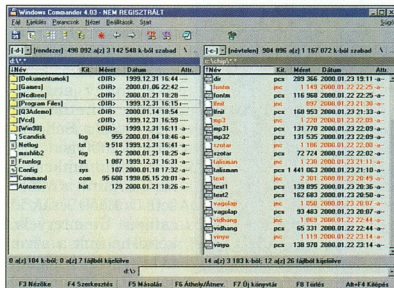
Windows Commander 4.03 - NEM REGISZTRÁLT

Fájl Kijelölés Parancsok Hálózat Beállítások Start Súgó

[-d-] [rendszer] 496 892 a[z] 3 142 548 k-ból szabad

[-c-] [névtelen] 904 096 a[z] 1 167 072 k-ból szabad

d:\*.*

c:\chip\*.*

| Név | Kit. | Méret | Dátum | Attr. |
|---|---|---|---|---|
| [Dokumentumok] | | <DIR> | 1999.12.31 16:44 | ---- |
| [Games] | | <DIR> | 2000.01.06 22:42 | ---- |
| [Nedtom] | | <DIR> | 2000.01.21 18:28 | ---- |
| [Program Files] | | <DIR> | 1999.12.31 16:15 | ---- |
| [RSNdemo] | | <DIR> | 2000.01.14 19:54 | ---- |
| [Vcd] | | <DIR> | 1999.12.31 16:59 | ---- |
| [Win98] | | <DIR> | 1999.12.31 16:11 | ---- |
| Scandisk | log | 955 | 2000.01.04 18:46 | -a-- |
| Netlog | txt | 9 518 | 1999.12.31 16:41 | -a-- |
| msdos2 | log | 92 | 2000.01.21 18:25 | -a-- |
| Frunlog | txt | 1 087 | 1999.12.31 16:31 | -a-- |
| Config | sys | 107 | 2000.01.18 17:32 | -a-- |
| Command | com | 95 608 | 1998.05.15 20:01 | -a-- |
| Autoexec | bat | 129 | 2000.01.21 18:26 | -a-- |

| Név | Kit. | Méret | Dátum | Attr. |
|---|---|---|---|---|
| dir | pcx | 289 366 | 2000.01.23 19:11 | -a-- |
| fontm | pcx | 1 149 | 2000.01.22 22:25 | -a-- |
| fontm | pcx | 116 968 | 2000.01.22 22:25 | -a-- |
| ftest | pcx | 897 | 2000.01.23 21:30 | -a-- |
| ftest | pcx | 160 953 | 2000.01.23 21:30 | -a-- |
| mp3 | pcx | 1 228 | 2000.01.23 22:09 | -a-- |
| mp31 | pcx | 131 770 | 2000.01.23 22:09 | -a-- |
| mp32 | pcx | 131 535 | 2000.01.23 22:09 | -a-- |
| szutar | pcx | 1 186 | 2000.01.22 22:00 | -a-- |
| szutar | pcx | 72 724 | 2000.01.22 22:02 | -a-- |
| talisman | pcx | 1 230 | 2000.01.23 21:11 | -a-- |
| talisman | pcx | 1 441 063 | 2000.01.23 21:11 | -a-- |
| test1 | pcx | 1 281 | 2000.01.23 20:36 | -a-- |
| test1 | pcx | 139 895 | 2000.01.23 20:36 | -a-- |
| test2 | pcx | 162 683 | 2000.01.23 20:50 | -a-- |
| vagolap | pcx | 1 050 | 2000.01.23 20:07 | -a-- |
| vagolap | pcx | 93 483 | 2000.01.23 20:07 | -a-- |
| vidhang | pcx | 1 222 | 2000.01.23 22:44 | -a-- |
| vidhang | pcx | 65 331 | 2000.01.22 22:44 | -a-- |
| vinyo | pcx | 1 119 | 2000.01.23 21:14 | -a-- |
| vinyo | pcx | 138 970 | 2000.01.23 21:14 | -a-- |

0 a[z] 104 k-ból, 0 a[z] 7 fájlból kijelölve

14 a[z] 3 183 k-ból, 12 a[z] 26 fájlból kijelölve

d:\>

F3 Nézőke F4 Szerkesztés F5 Másolás F6 Áthely/Átnev F7 Új könyvtár F8 Törlés Alt+F4 Kilépés